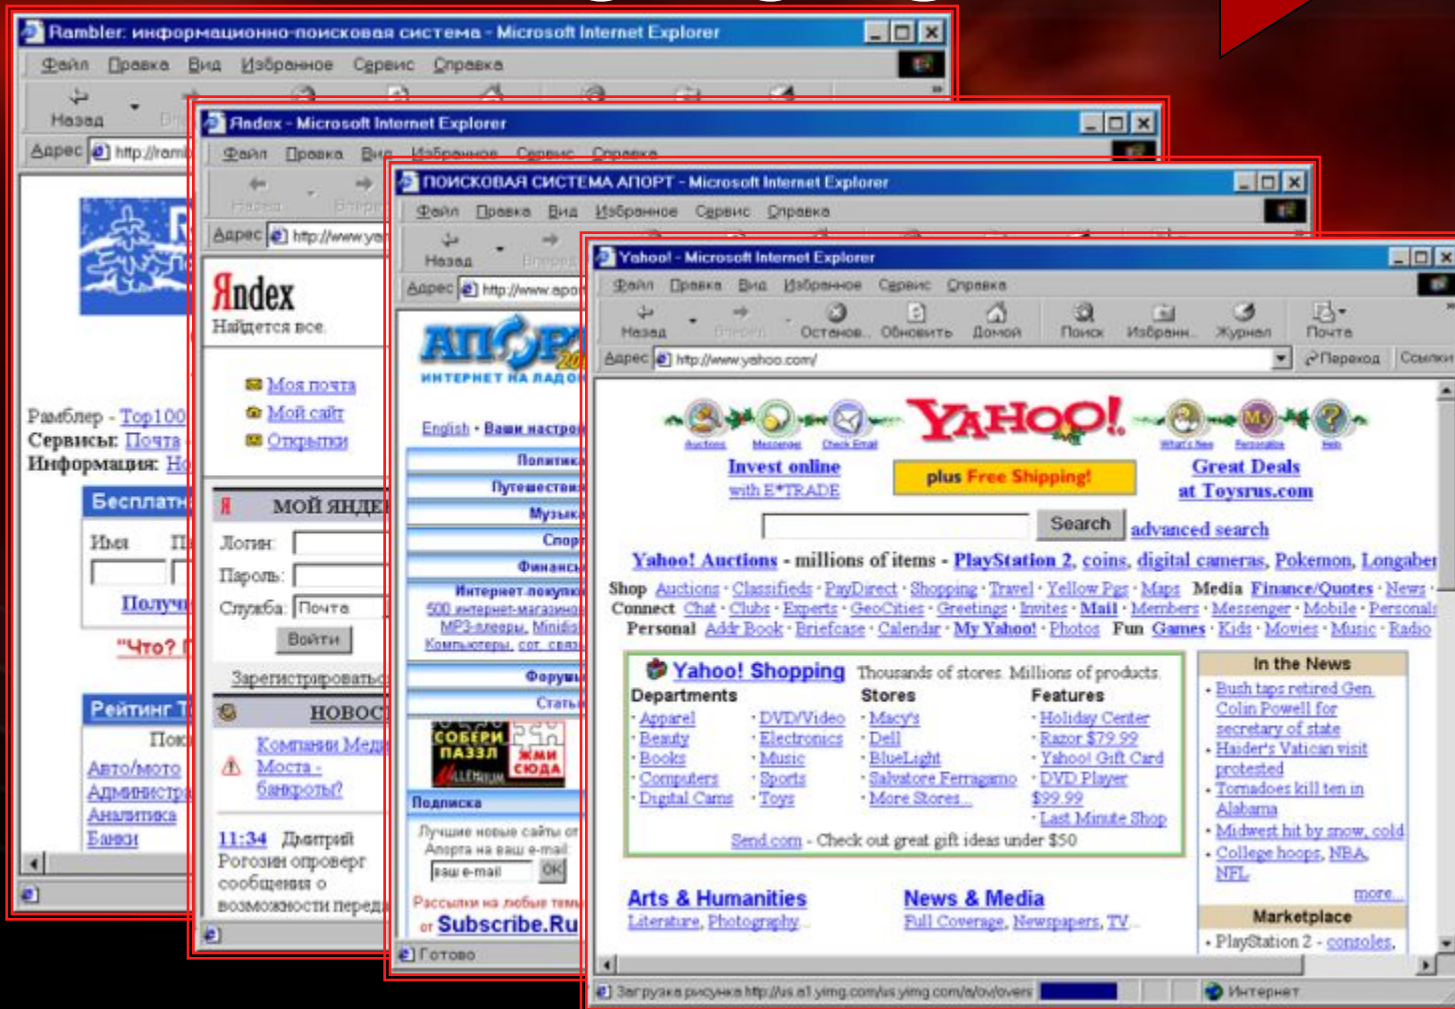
Rambler: информационно-поисковая система - Microsoft Internet Explorer
Файл Правка Вид Избранное Сервис Справка
Назад
Адрес http://ramb

Рамблер - Top100
Сервисы: Почта
Информация: Но
Бесплатн
Имя
Получ
"Что?
Рейтинг
Авто/мото
Администр
Аналитика
Банки

Яndex - Microsoft Internet Explorer
Файл Правка Вид Избранное Сервис Справка
Назад Вперед
Адрес http://www.ya
Яndex
Найдется все.
Моя почта
Мой сайт
Открытки
МОЙ ЯНДЕ
Логин:
Пароль:
Служба: Почта
Войти
Зарегистрироваться
НОВОС
Компании Меди
Моста - банкроты?
11:34 Дмитрий Рогозин опроверг сообщения о возможности переда

ПОИСКОВАЯ СИСТЕМА АПОРТ - Microsoft Internet Explorer
Файл Правка Вид Избранное Сервис Справка
Назад Вперед
Адрес http://www.apor
АПОРТ 20
ИНТЕРНЕТ НА ЛАДОН
English • Ваши настрой
Политика
Путешествия
Музыка
Спорт
Финансы
Интернет-покупки
500 интернет-магазинов
MP3-плееры, Minidisc
Компьютеры, сот. связь
Форумы
Статьи
СОБЕРИ ПАЗЗЛ
ЖМИ СЮДА
Подписка
Лучшие новые сайты от Апорта на ваш e-mail:
ваш e-mail
OK
Рассылки на любые темы от Subscribe.Ru
Готово

Yahoo! - Microsoft Internet Explorer
Файл Правка Вид Избранное Сервис Справка
Назад Вперед Останов. Обновить Домой Поиск Избранн... Журнал Почта
Адрес http://www.yahoo.com/
Переход Ссылки
Auctions Messenger Check Email YAHOO! What's New Personalize Help
Invest online with E*TRADE
plus Free Shipping!
Great Deals at Toysrus.com
Search advanced search
Yahoo! Auctions - millions of items - PlayStation 2, coins, digital cameras, Pokemon, Longaber
Shop Auctions · Classifieds · PayDirect · Shopping · Travel · Yellow Pgs · Maps Media Finance/Quotes · News ·
Connect Chat · Clubs · Experts · GeoCities · Greetings · Invites · Mail · Members · Messenger · Mobile · Personals
Personal Addr Book · Briefcase · Calendar · My Yahoo! · Photos Fun Games · Kids · Movies · Music · Radio
Yahoo! Shopping Thousands of stores. Millions of products.
Departments
· Apparel
· Beauty
· Books
· Computers
· Digital Cams
· DVD/Video
· Electronics
· Music
· Sports
· Toys
Stores
· Macy's
· Dell
· BlueLight
· Salvatore Ferragamo
· More Stores...
Features
· Holiday Center
· Razor $79.99
· Yahoo! Gift Card
· DVD Player $99.99
· Last Minute Shop
Send.com - Check out great gift ideas under $50
In the News
· Bush taps retired Gen. Colin Powell for secretary of state
· Haider's Vatican visit protested
· Tornadoes kill ten in Alabama
· Midwest hit by snow, cold
· College hoops, NBA, NFL
more...
Marketplace
· PlayStation 2 - consoles,
Arts & Humanities
Literature, Photography...
News & Media
Full Coverage, Newspapers, TV...
Загрузка рисунка http://us.a1.yimg.com/us.yimg.com/a/ov/overs
Интернет